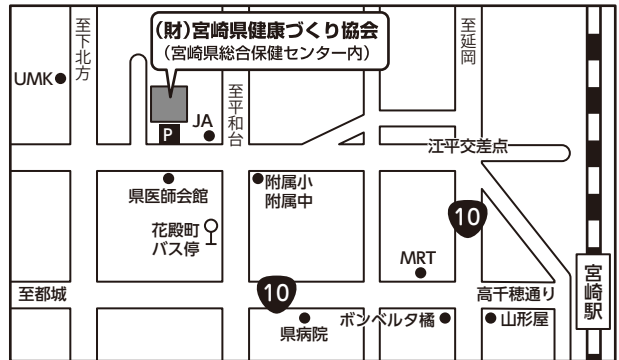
(財)宮崎県健康づくり協会
(宮崎県総合保健センター内)

至下北方

至延岡

UMK

至平和台

JA

P

江平交差点

県医師会館

附属小
附属中

10

花殿町
バス停

MRT

至都城

10

高千穂通り

宮崎駅

県病院

ボンベルタ橘

山形屋